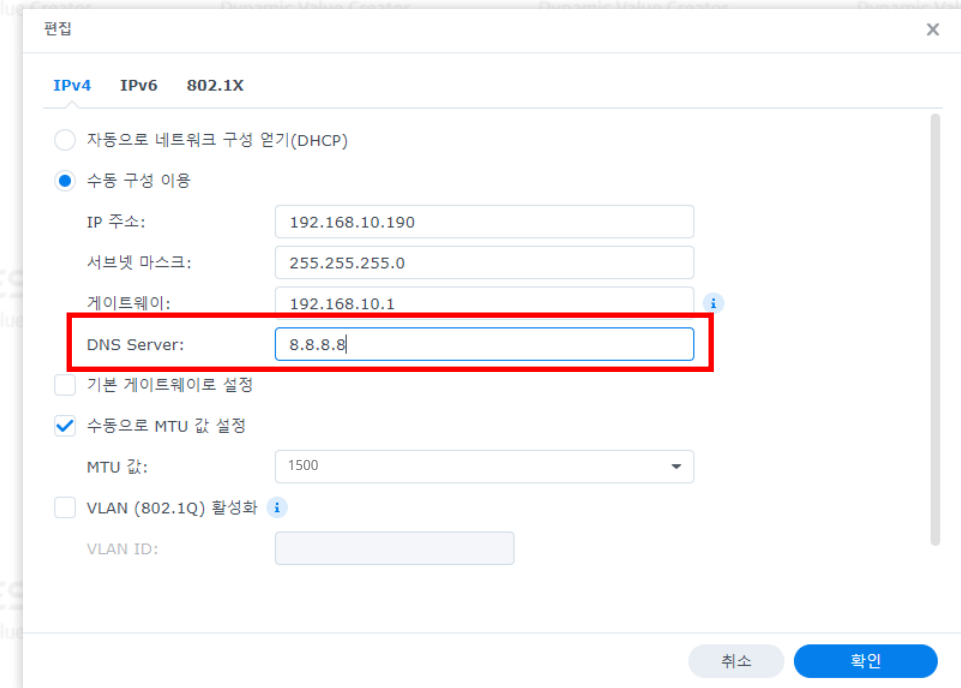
편집

IPv4 IPv6 802.1X

자동으로 네트워크 구성 얻기(DHCP)

수동 구성 이용

IP 주소: 192.168.10.190

서브넷 마스크: 255.255.255.0

게이트웨이: 192.168.10.1

DNS Server: 8.8.8.8

기본 게이트웨이로 설정

수동으로 MTU 값 설정

MTU 값: 1500

VLAN (802.1Q) 활성화

VLAN ID:

취소 확인